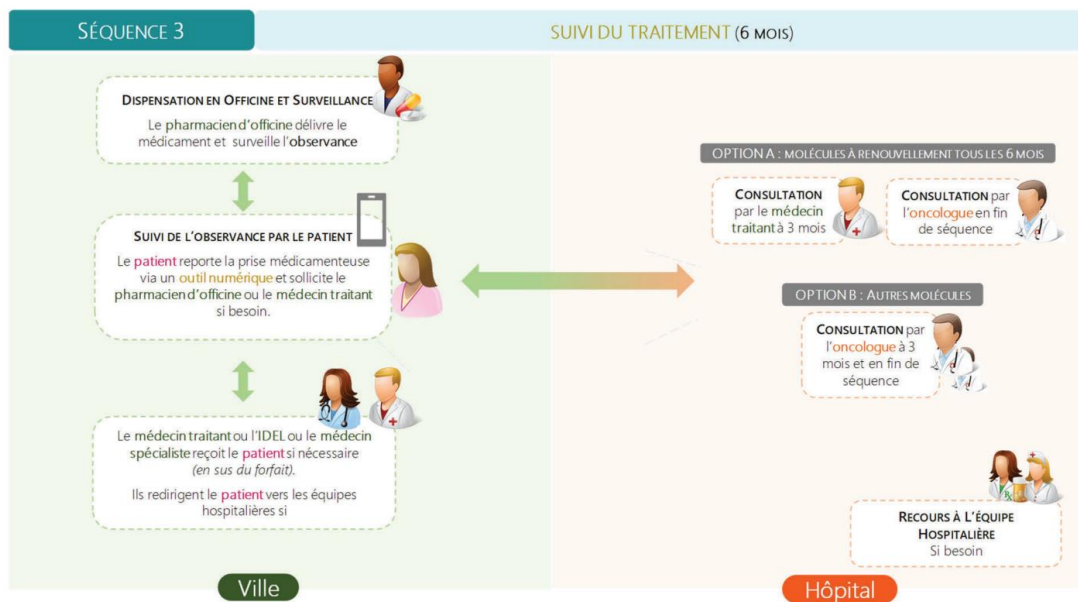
SÉQUENCE 3

SUIVI DU TRAITEMENT (6 MOIS)

DISPENSATION EN OFFICINE ET SURVEILLANCE
Le pharmacien d'officine délivre le médicament et surveille l'observance

SUIVI DE L'OBSERVANCE PAR LE PATIENT
Le patient reporte la prise médicamenteuse via un outil numérique et sollicite le pharmacien d'officine ou le médecin traitant si besoin.

Le médecin traitant ou l'IDEL ou le médecin spécialiste reçoit le patient si nécessaire *(en sus du forfait)*.

Ils redirigent le patient vers les équipes hospitalières si

OPTION A : MOLÉCULES À RENOUVELLEMENT TOUS LES 6 MOIS

CONSULTATION par le médecin traitant à 3 mois

CONSULTATION par l'oncologue en fin de séquence

OPTION B : AUTRES MOLÉCULES

CONSULTATION par l'oncologue à 3 mois et en fin de séquence

RECOURS À L'ÉQUIPE HOSPITALIÈRE
Si besoin

Ville

Hôpital